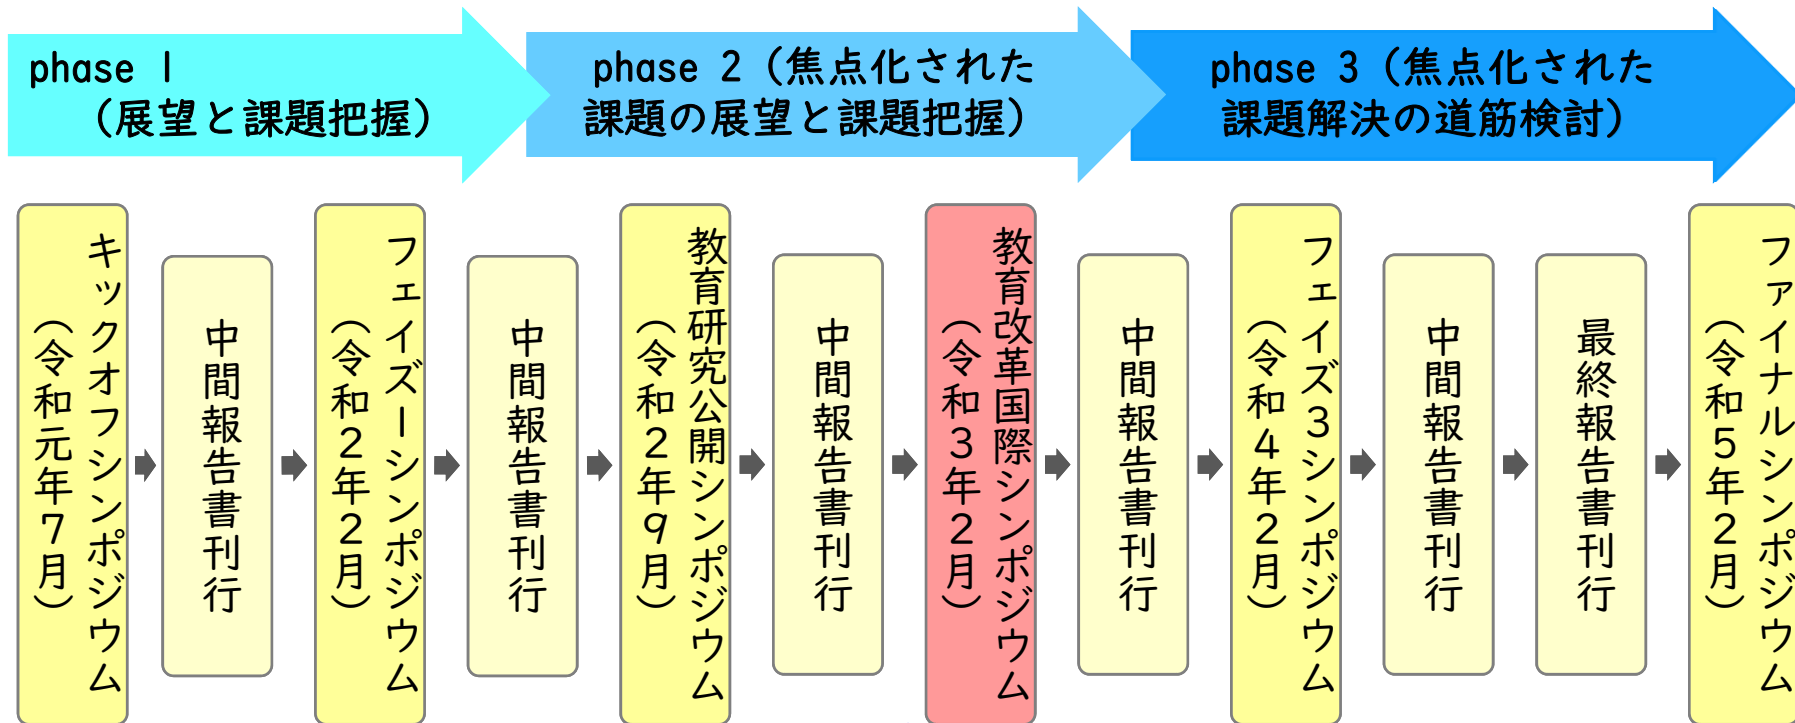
phase 1
（展望と課題把握）

phase 2（焦点化された課題の展望と課題把握）

phase 3（焦点化された課題解決の道筋検討）

キックオフシンポジウム
（令和元年7月）

中間報告書刊行

フェイズ2シンポジウム
（令和2年2月）

中間報告書刊行

教育研究公開シンポジウム
（令和2年9月）

中間報告書刊行

教育改革国際シンポジウム
（令和3年2月）

中間報告書刊行

フェイズ3シンポジウム
（令和4年2月）

中間報告書刊行

最終報告書刊行

ファイナルシンポジウム
（令和5年2月）